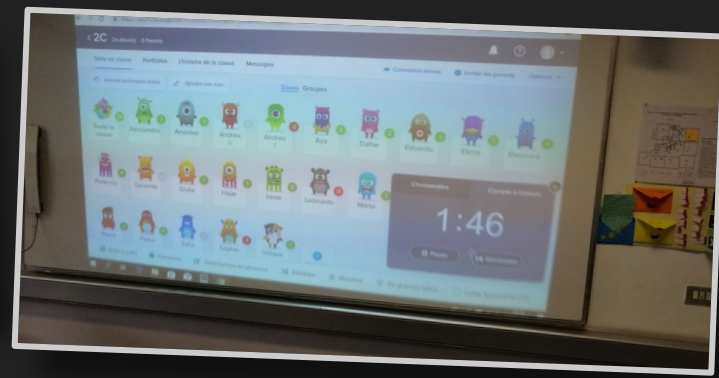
< 2C 24 élèves 3 Parents

Salle de classe Portfolios Histoire de la classe Messages

Connexion élèves Inviter les parents Options

Élèves Groupes

Toute la classe Alessandro Antoine Andrea Andrea Aya Dafne Edoardo Elena Eleonora

Federico Gemma Giulia Hajar Ilenia Leonardo Maria

Chronomètre Compte à rebours

1:46

Pause Réinitialiser

Sofia Sophie Viviane